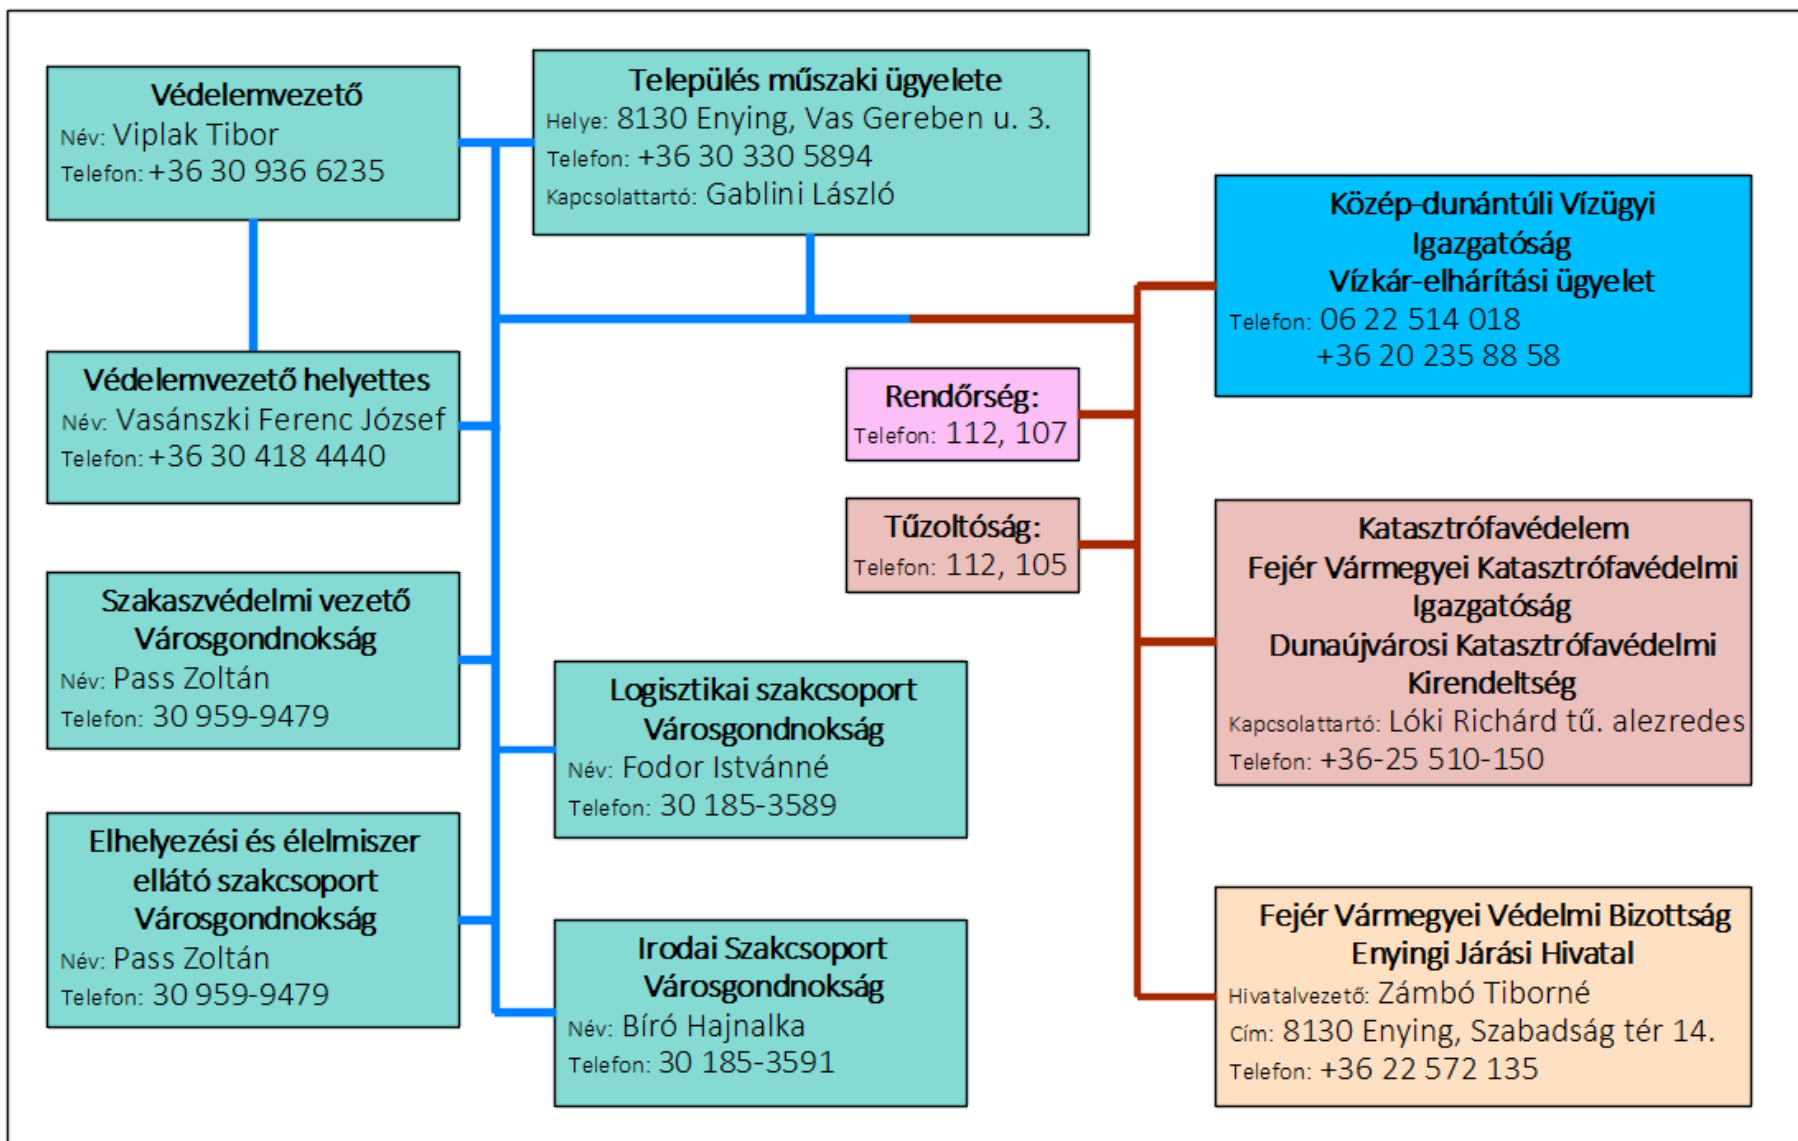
Védelemvezető
Név: Viplak Tibor
Telefon: +36 30 936 6235

Település műszaki ügyelete
Helye: 8130 Enying, Vas Gereben u. 3.
Telefon: +36 30 330 5894
Kapcsolattartó: Gablini László

Közép-dunántúli Vízügyi Igazgatóság
Vízkár-elhárítási ügyelet
Telefon: 06 22 514 018
+36 20 235 88 58

Védelemvezető helyettes
Név: Vasánszki Ferenc József
Telefon: +36 30 418 4440

Rendőrség:
Telefon: 112, 107

Tűzoltóság:
Telefon: 112, 105

Katasztrófavédelem
Fejér Vármegyei Katasztrófavédelmi Igazgatóság
Dunaújvárosi Katasztrófavédelmi Kirendeltség
Kapcsolattartó: Lóki Richárd tű. alezredes
Telefon: +36-25 510-150

Szakaszvédelmi vezető
Városgondnokság
Név: Pass Zoltán
Telefon: 30 959-9479

Logisztikai szakcsoport
Városgondnokság
Név: Fodor Istvánné
Telefon: 30 185-3589

Elhelyezési és élelmiszer ellátó szakcsoport
Városgondnokság
Név: Pass Zoltán
Telefon: 30 959-9479

Irodai Szakcsoport
Városgondnokság
Név: Bíró Hajnalka
Telefon: 30 185-3591

Fejér Vármegyei Védelmi Bizottság
Enyingi Járási Hivatal
Hivatalvezető: Zámbó Tiborné
Cím: 8130 Enying, Szabadság tér 14.
Telefon: +36 22 572 135